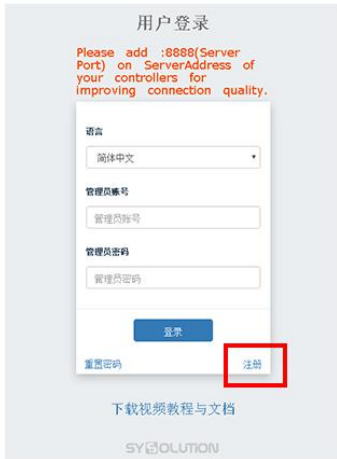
用户登录

Please add :8888(Server Port) on ServerAddress of your controllers for improving connection quality.

语言

简体中文

管理员账号

管理员账号

管理员密码

管理员密码

登录

重置密码

注册

下载视频教程与文档

SYSOLUTION